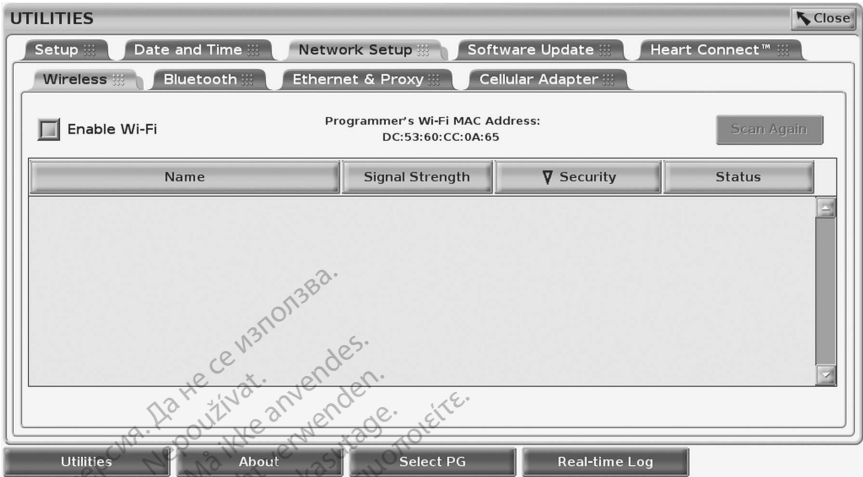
UTILITIES

Close

Setup | Date and Time | Network Setup | Software Update | Heart Connect™

Wireless | Bluetooth | Ethernet & Proxy | Cellular Adapter

Enable Wi-Fi

Programmer's Wi-Fi MAC Address: DC:53:60:CC:0A:65

Scan Again

| Name | Signal Strength | ∇ Security | Status |
|---|---|---|---|

сия. Да не се използва.
Nepoužívat.
Må ikke anvendes.
verwenden.
kasutage.
χρησιμοποιείτε.

Utilities | About | Select PG | Real-time Log